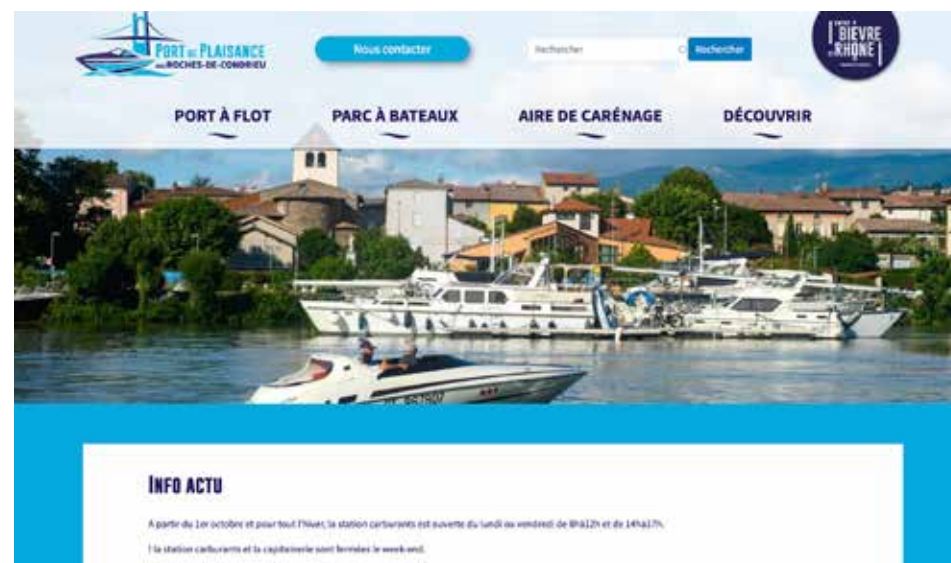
PORT DE PLAISANCE DES ROCHES-DE-CONDRIEU

Nous contacter

Rechercher

Rechercher

BIÈVRE RHÔNE

PORT À FLOT

PARC À BATEAUX

AIRE DE CARÉNAGE

DÉCOUVRIR

INFO ACTU

A partir du 1er octobre et pour tout l'hiver, la station carburants est ouverte du lundi au vendredi de 8h à 12h et de 14h à 17h.

! la station carburants et la capitainerie sont fermées le week-end.